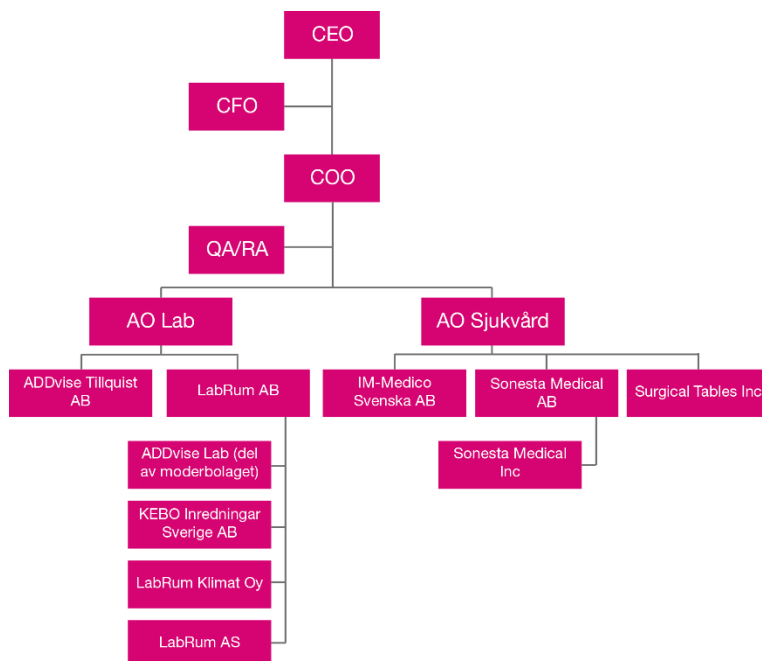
CEO

CFO

COO

QA/RA

AO Lab

AO Sjukvård

ADDvise Tillquist AB

LabRum AB

IM-Medico Svenska AB

Sonesta Medical AB

Surgical Tables Inc

Sonesta Medical Inc

ADDvise Lab (del av moderbolaget)

KEBO Inredningar Sverige AB

LabRum Klimat Oy

LabRum AS